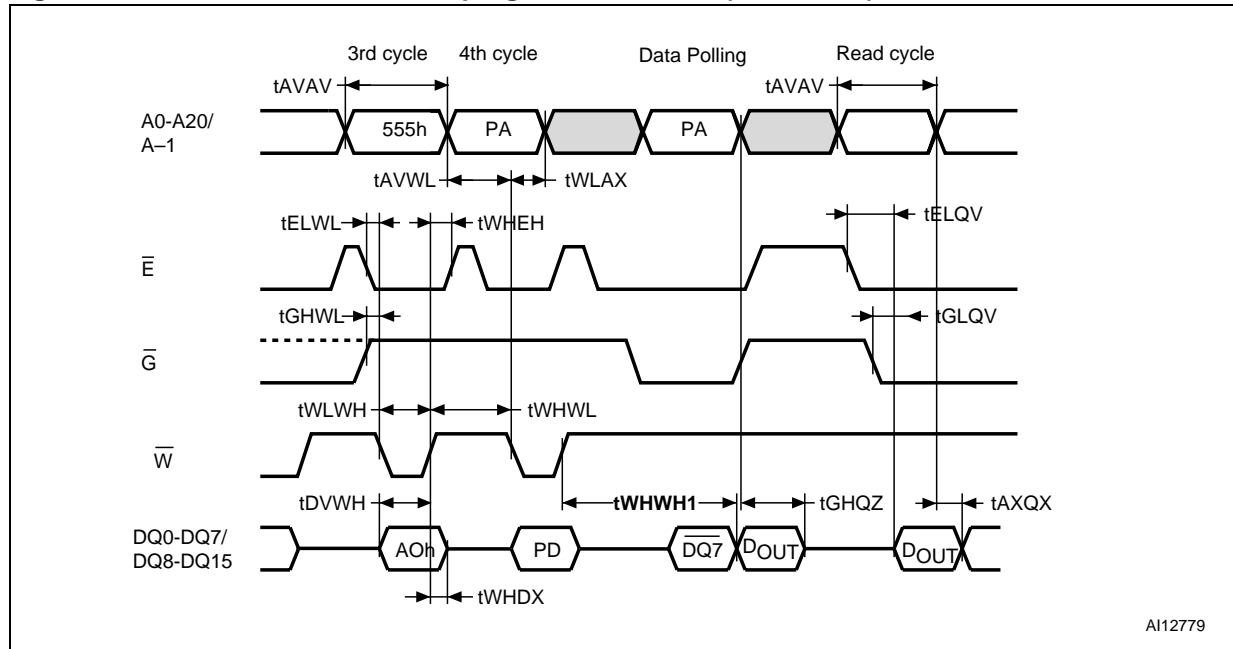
3rd cycle
4th cycle
Data Polling
Read cycle
tAVAV
tAVAV
A0-A20/ A–1
555h
PA
PA
tAVWL
tWLAX
tELWL
tWHEH
tELQV
$\overline{E}$
tGHWL
tGLQV
$\overline{G}$
tWLWH
tWHWL
$\overline{W}$
tDVWH
**tWHWH1**
tGHZ
tAXQX
DQ0-DQ7/ DQ8-DQ15
AOh
PD
$\overline{DQ7}$
$D_{OUT}$
$D_{OUT}$
tWHDX
AI12779